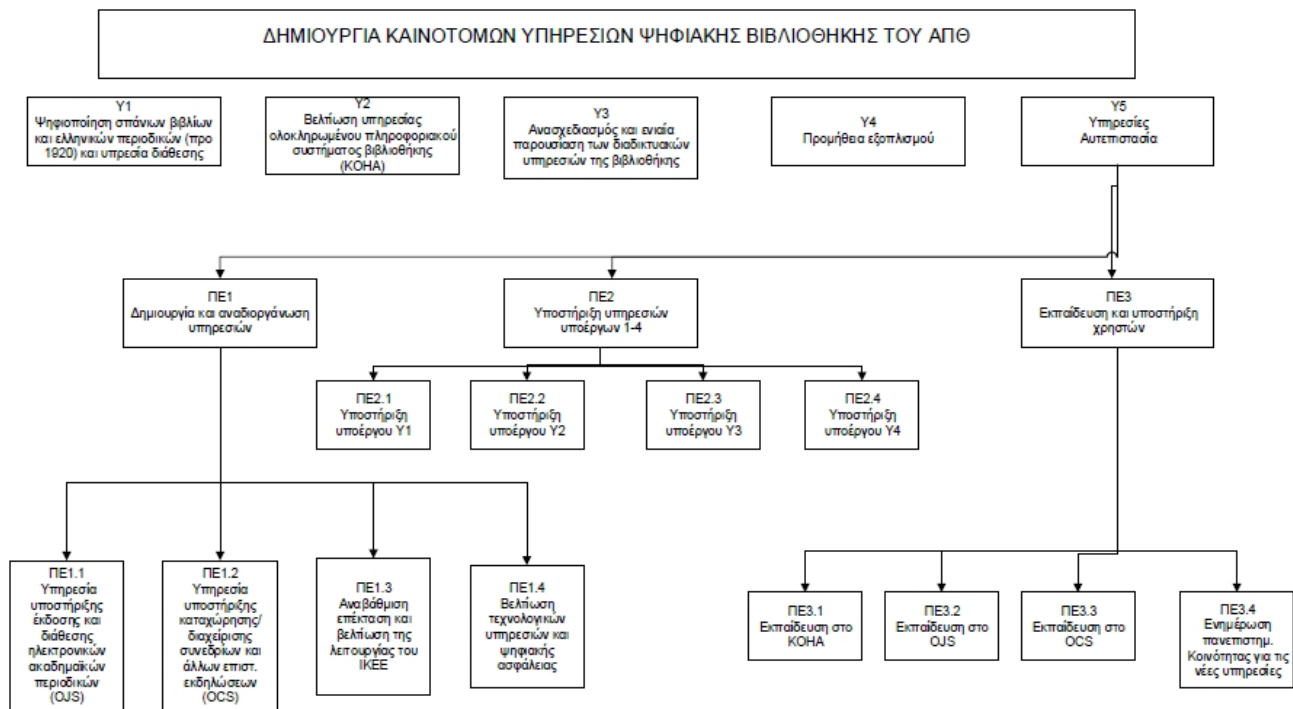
ΔΗΜΙΟΥΡΓΙΑ ΚΑΙΝΟΤΟΜΩΝ ΥΠΗΡΕΣΙΩΝ ΨΗΦΙΑΚΗΣ ΒΙΒΛΙΟΘΗΚΗΣ ΤΟΥ ΑΠΘ

Υ1
Ψηφιοποίηση σπάνιων βιβλίων και ελληνικών περιοδικών (προ 1920) και υπηρεσία διάθεσης

Υ2
Βελτίωση υπηρεσίας ολοκληρωμένου πληροφοριακού συστήματος βιβλιοθήκης (ΚΟΗΑ)

Υ3
Ανασχεδιασμός και ενιαία παρουσίαση των διαδικτυακών υπηρεσιών της βιβλιοθήκης

Υ4
Προμήθεια εξοπλισμού

Υ5
Υπηρεσίες Αυτεπιστασία

ΠΕ1
Δημιουργία και αναδιοργάνωση υπηρεσιών

ΠΕ2
Υποστήριξη υπηρεσιών υποέργων 1-4

ΠΕ3
Εκπαίδευση και υποστήριξη χρηστών

ΠΕ2.1
Υποστήριξη υποέργου Υ1

ΠΕ2.2
Υποστήριξη υποέργου Υ2

ΠΕ2.3
Υποστήριξη υποέργου Υ3

ΠΕ2.4
Υποστήριξη υποέργου Υ4

ΠΕ1.1
Υπηρεσία υποστήριξης έκδοσης και διάθεσης ηλεκτρονικών ακαδημαϊκών περιοδικών (OJS)

ΠΕ1.2
Υπηρεσία υποστήριξης καταχώρησης/ διαχείρισης συνεδρίων και άλλων επιστ. εκδηλώσεων (OCS)

ΠΕ1.3
Αναβάθμιση επέκταση και βελτίωση της λειτουργίας του ΙΚΕΕ

ΠΕ1.4
Βελτίωση τεχνολογικών υπηρεσιών και ψηφιακής ασφάλειας

ΠΕ3.1
Εκπαίδευση στο ΚΟΗΑ

ΠΕ3.2
Εκπαίδευση στο OJS

ΠΕ3.3
Εκπαίδευση στο OCS

ΠΕ3.4
Ενημέρωση πανεπιστημ. Κοινότητας για τις νέες υπηρεσίες